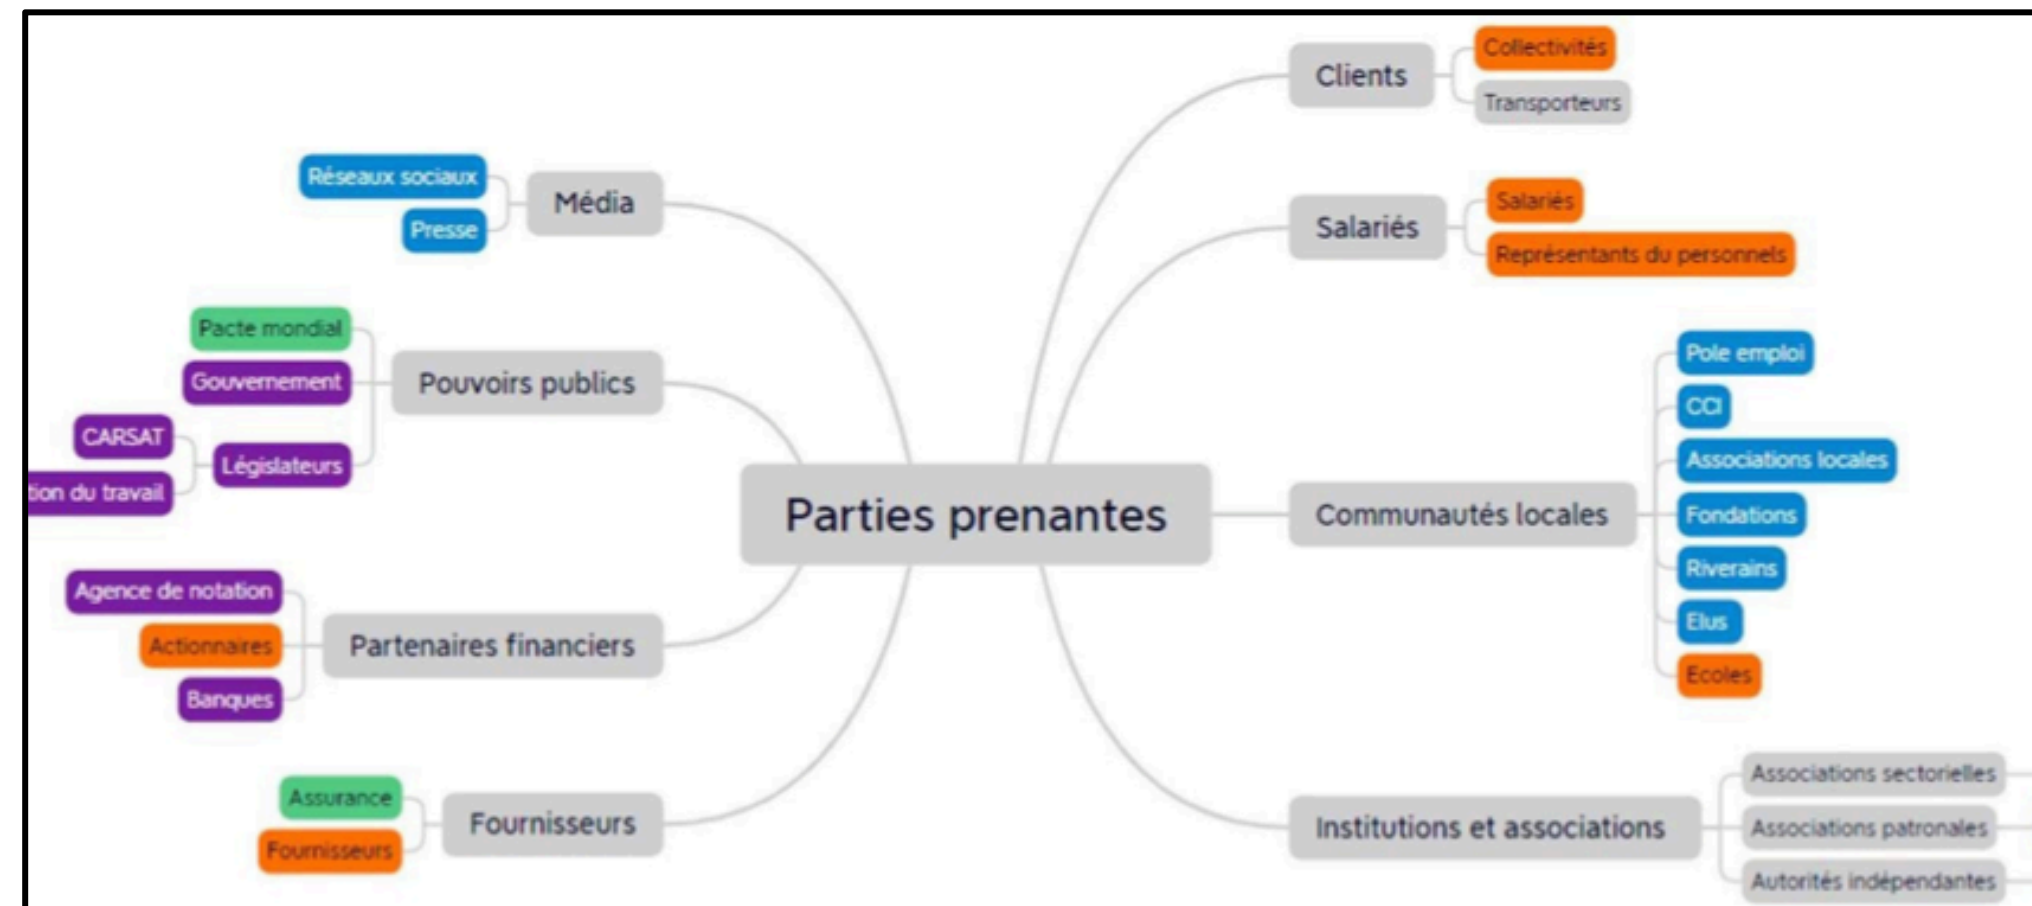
Parties prenantes

Média
Réseaux sociaux
Presse

Pouvoirs publics
Pacte mondial
Gouvernement
Législateurs
CARSAT
tion du travail

Partenaires financiers
Agence de notation
Actionnaires
Banques

Fournisseurs
Assurance
Fournisseurs

Clients
Collectivités
Transporteurs

Salariés
Salariés
Représentants du personnels

Communautés locales
Pole emploi
CCI
Associations locales
Fondations
Riverains
Elus
Ecoles

Institutions et associations
Associations sectorielles
Associations patronales
Autorités indépendantes